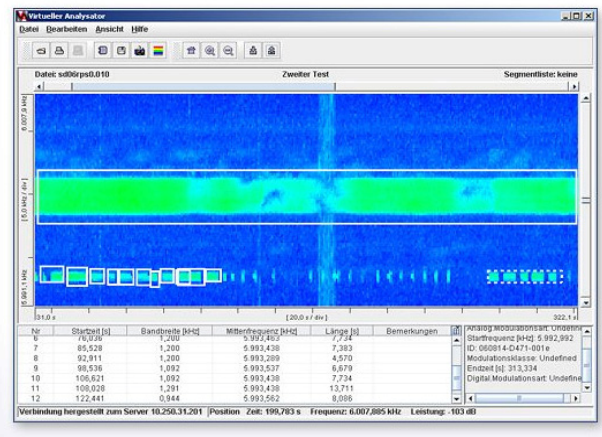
Virtueller Analysator

Datei Bearbeiten Ansicht Hilfe

Datei: sd06rps0.010 Zweiter Test Segmentliste: keine

6,007,9 kHz

[0,5 kHz / div]

5,991,1 kHz

31,0 s [20,0 s / div] 322,1 s

| Nr | Startzeit [s] | Bandbreite [kHz] | Mittenfrequenz [kHz] | Länge [s] | Bemerkungen |
|---|---|---|---|---|---|
| 6 | 76,036 | 1,200 | 5.993,463 | 7,734 | |
| 7 | 85,528 | 1,200 | 5.993,438 | 7,383 | |
| 8 | 92,911 | 1,200 | 5.993,289 | 4,570 | |
| 9 | 98,536 | 1,092 | 5.993,537 | 6,679 | |
| 10 | 106,621 | 1,092 | 5.993,537 | 7,734 | |
| 11 | 108,028 | 1,291 | 5.993,438 | 13,711 | |
| 12 | 122,441 | 0,944 | 5.993,562 | 8,086 | |

Analog.Modulationsart: Undefine
Startfrequenz [kHz]: 5.992,992
ID: 060814-D471-001e
Modulationsklasse: Undefined
Endzeit [s]: 313,334
Digital.Modulationsart: Undefine

Verbindung hergestellt zum Server 10.250.31.201 Position Zeit: 199,783 s Frequenz: 6.007,885 kHz Leistung: -103 dB